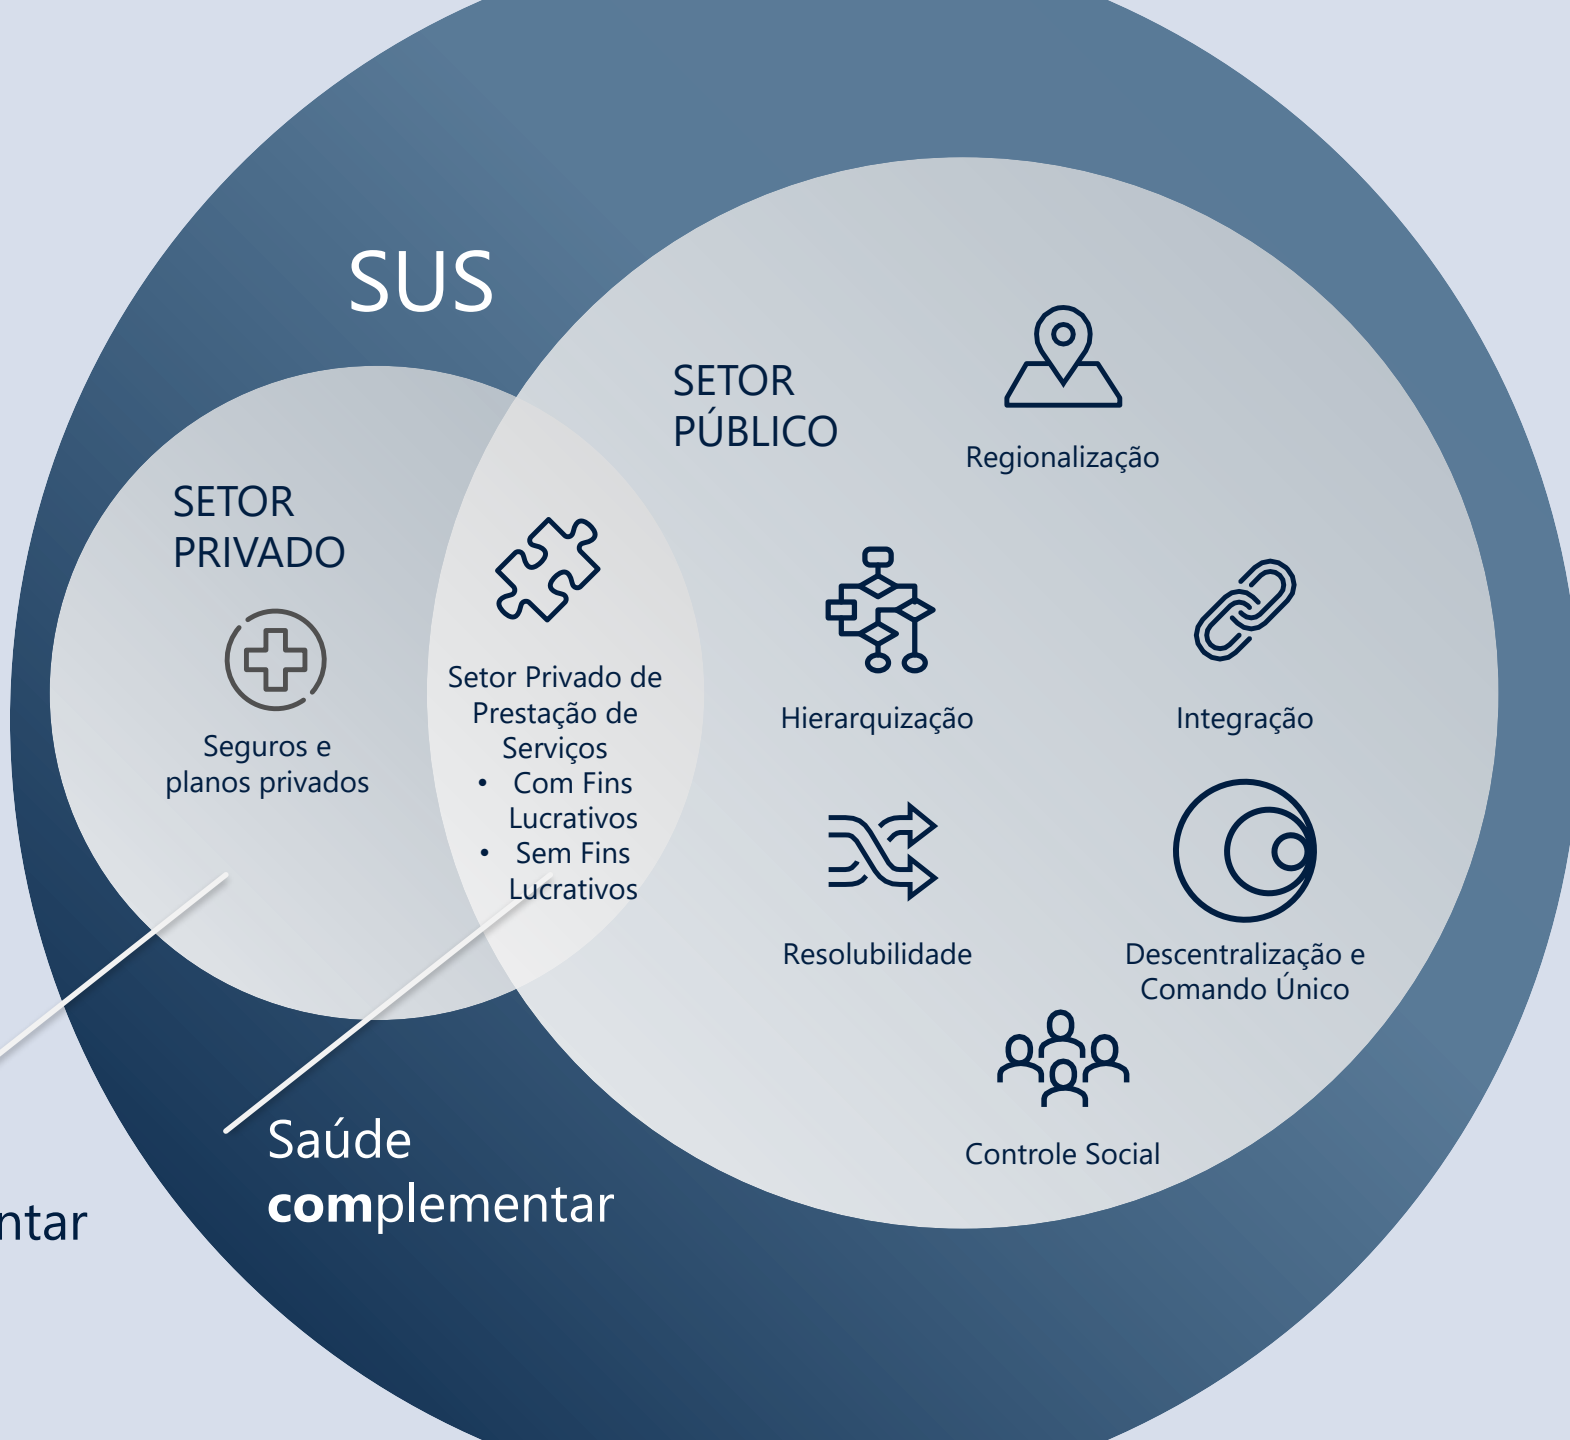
SUS

SETOR PÚBLICO

Regionalização

SETOR PRIVADO

Seguros e planos privados

Setor Privado de Prestação de Serviços
• Com Fins Lucrativos
• Sem Fins Lucrativos

Hierarquização

Integração

Resolubilidade

Descentralização e Comando Único

Controle Social

Saúde complementar

ntar